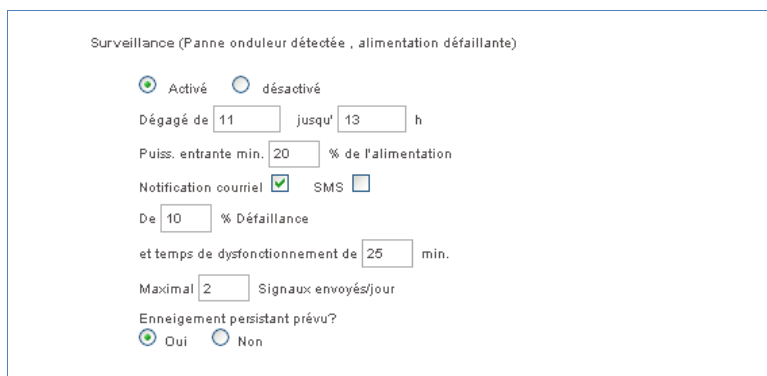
Surveillance (Panne onduleur détectée , alimentation défaillante)

Activé désactivé

Dégagé de 11 jusqu' 13 h

Puiss. entrante min. 20 % de l'alimentation

Notification courriel SMS

De 10 % Défaillance

et temps de dysfonctionnement de 25 min.

Maximal 2 Signaux envoyés/jour

Enneigement persistant prévu?
Oui Non